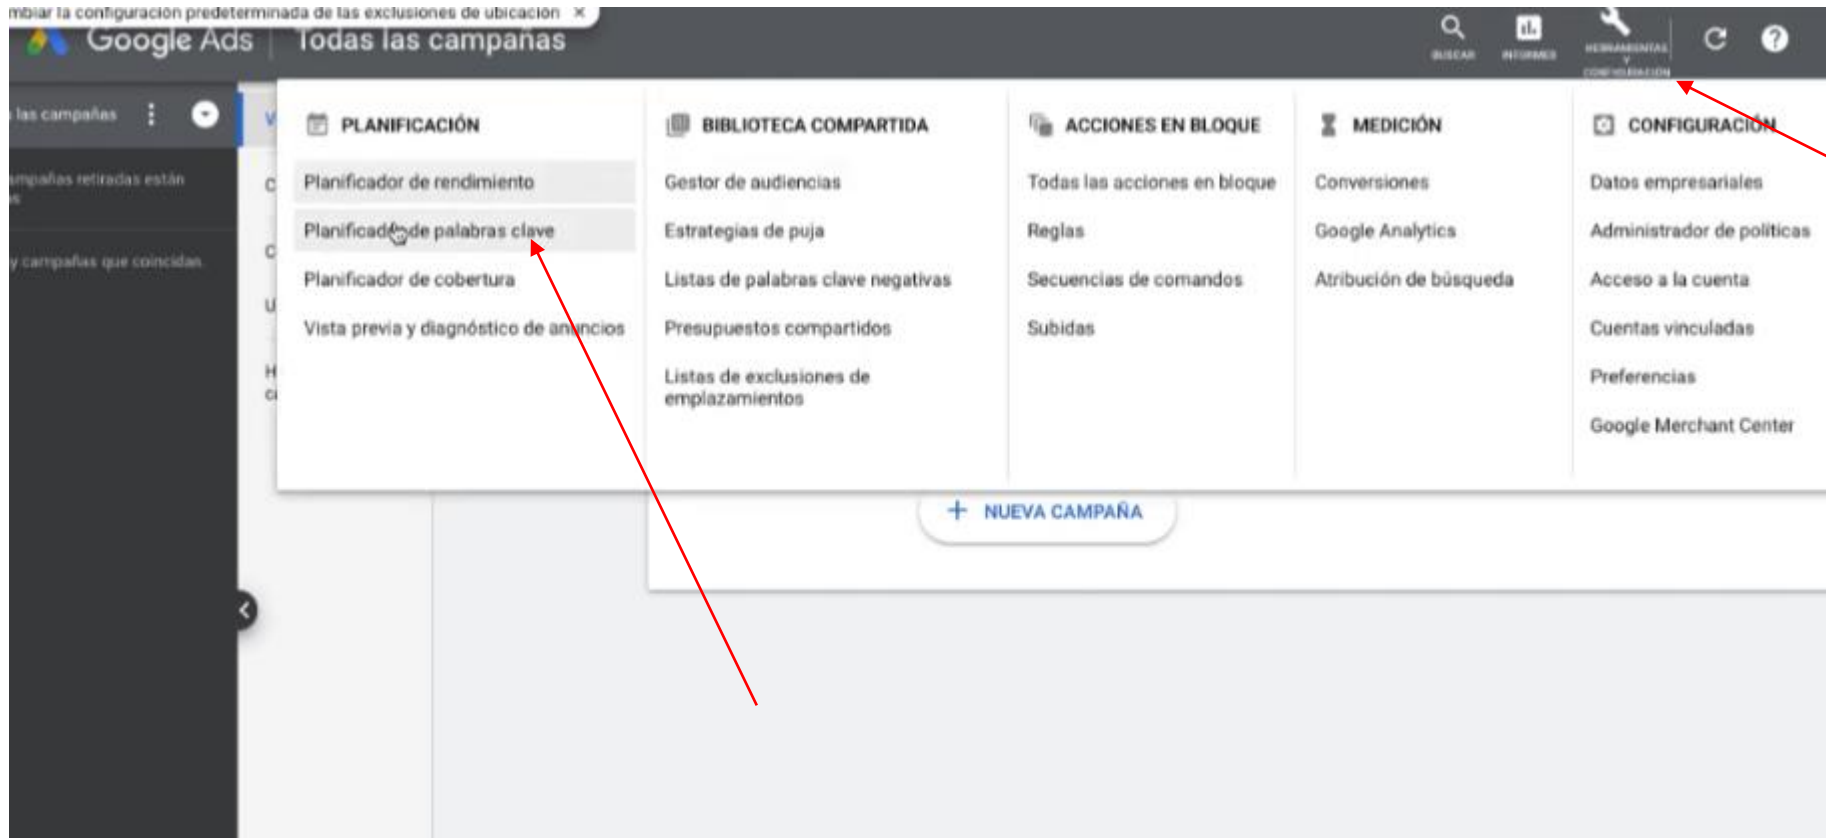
mbiar la configuración predeterminada de las exclusiones de ubicación ×

Google Ads | Todas las campañas

BUSCAR INFORMES HERRAMIENTAS Y CONFIGURACIÓN

las campañas

ampañas retiradas están

y campañas que coincidan

PLANIFICACIÓN
Planificador de rendimiento
Planificador de palabras clave
Planificador de cobertura
Vista previa y diagnóstico de anuncios

BIBLIOTECA COMPARTIDA
Gestor de audiencias
Estrategias de puja
Listas de palabras clave negativas
Presupuestos compartidos
Listas de exclusiones de emplazamientos

ACCIONES EN BLOQUE
Todas las acciones en bloque
Reglas
Secuencias de comandos
Subidas

MEDICIÓN
Conversiones
Google Analytics
Atribución de búsqueda

CONFIGURACIÓN
Datos empresariales
Administrador de políticas
Acceso a la cuenta
Cuentas vinculadas
Preferencias
Google Merchant Center

+ NUEVA CAMPAÑA